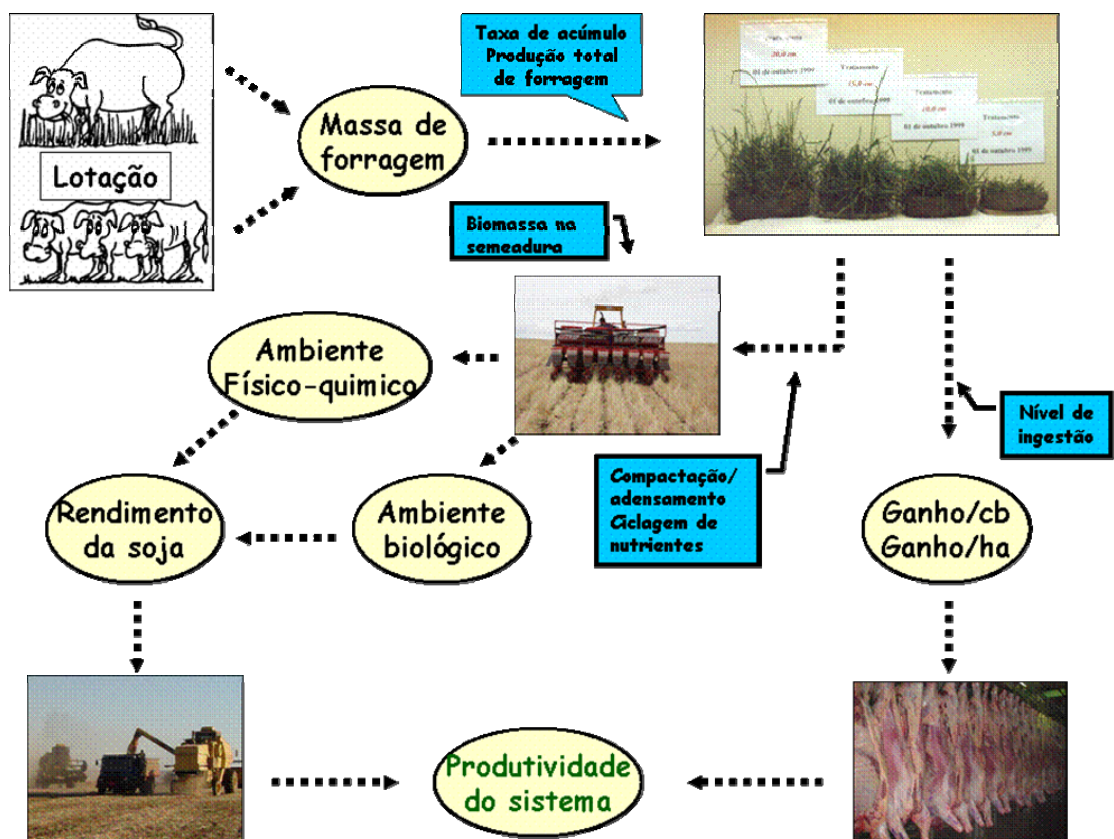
Lotação

Massa de forragem

Taxa de acúmulo
Produção total de forragem

Biomassa na semeadura

Ambiente Físico-quimico

Rendimento da soja

Ambiente biológico

Compactação/ adensamento
Ciclagem de nutrientes

Nível de ingestão

Ganho/cb
Ganho/ha

Produtividade do sistema